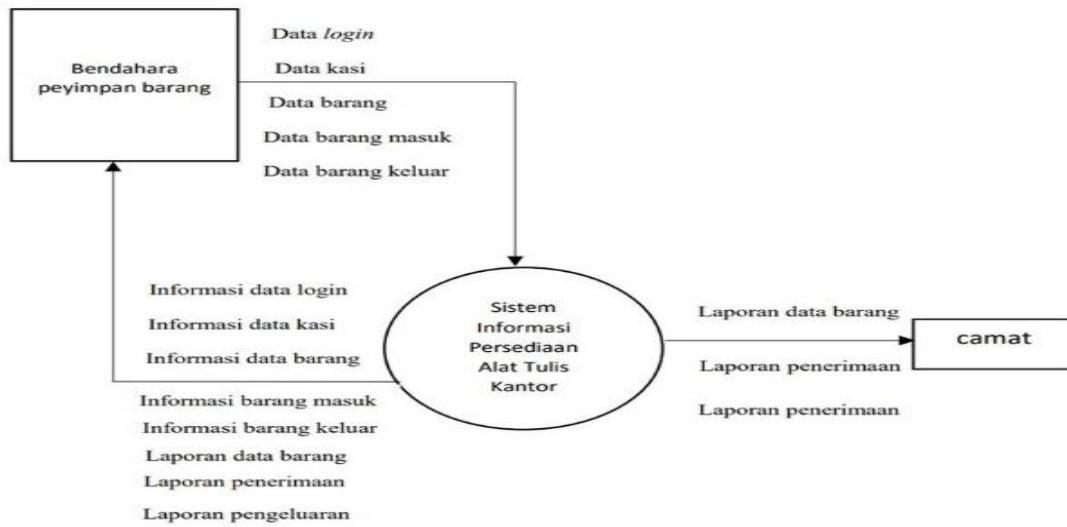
Bendahara peyimpan barang

Data *login*
Data kasi
Data barang
Data barang masuk
Data barang keluar

Informasi data login
Informasi data kasi
Informasi data barang
Informasi barang masuk
Informasi barang keluar
Laporan data barang
Laporan penerimaan
Laporan pengeluaran

Sistem Informasi Persediaan Alat Tulis Kantor

Laporan data barang
Laporan penerimaan
Laporan penerimaan

camat